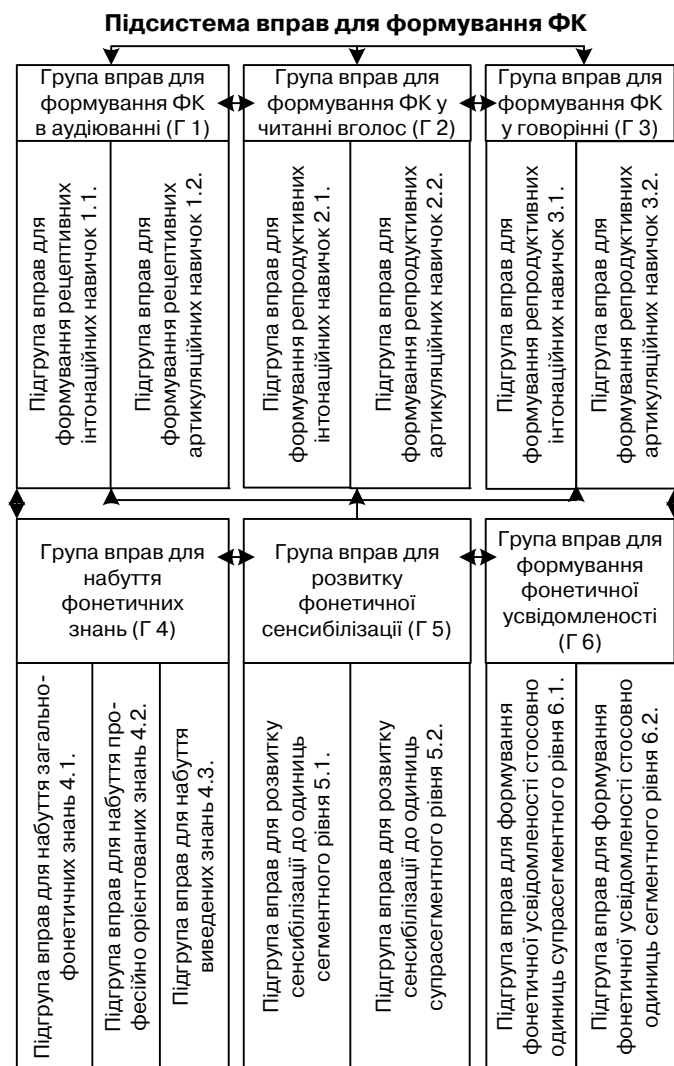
Підсистема вправ для формування ФК

Група вправ для формування ФК в аудіюванні (Г 1)

Підгрупа вправ для формування рецептивних інтонаційних навичок 1.1.

Підгрупа вправ для формування рецептивних артикуляційних навичок 1.2.

Група вправ для формування ФК у читанні вголос (Г 2)

Підгрупа вправ для формування репродуктивних інтонаційних навичок 2.1.

Підгрупа вправ для формування репродуктивних артикуляційних навичок 2.2.

Група вправ для формування ФК у говорінні (Г 3)

Підгрупа вправ для формування репродуктивних інтонаційних навичок 3.1.

Підгрупа вправ для формування репродуктивних артикуляційних навичок 3.2.

Група вправ для набуття фонетичних знань (Г 4)

Підгрупа вправ для набуття загальнофонетичних знань 4.1.

Підгрупа вправ для набуття професійно орієнтованих знань 4.2.

Підгрупа вправ для набуття виведених знань 4.3.

Група вправ для розвитку фонетичної сенсибілізації (Г 5)

Підгрупа вправ для розвитку сенсибілізації до одиниць сегментного рівня 5.1.

Підгрупа вправ для розвитку сенсибілізації до одиниць супрасегментного рівня 5.2.

Група вправ для формування фонетичної усвідомленості (Г 6)

Підгрупа вправ для формування фонетичної усвідомленості стосовно одиниць супрасегментного рівня 6.1.

Підгрупа вправ для формування фонетичної усвідомленості стосовно одиниць сегментного рівня 6.2.